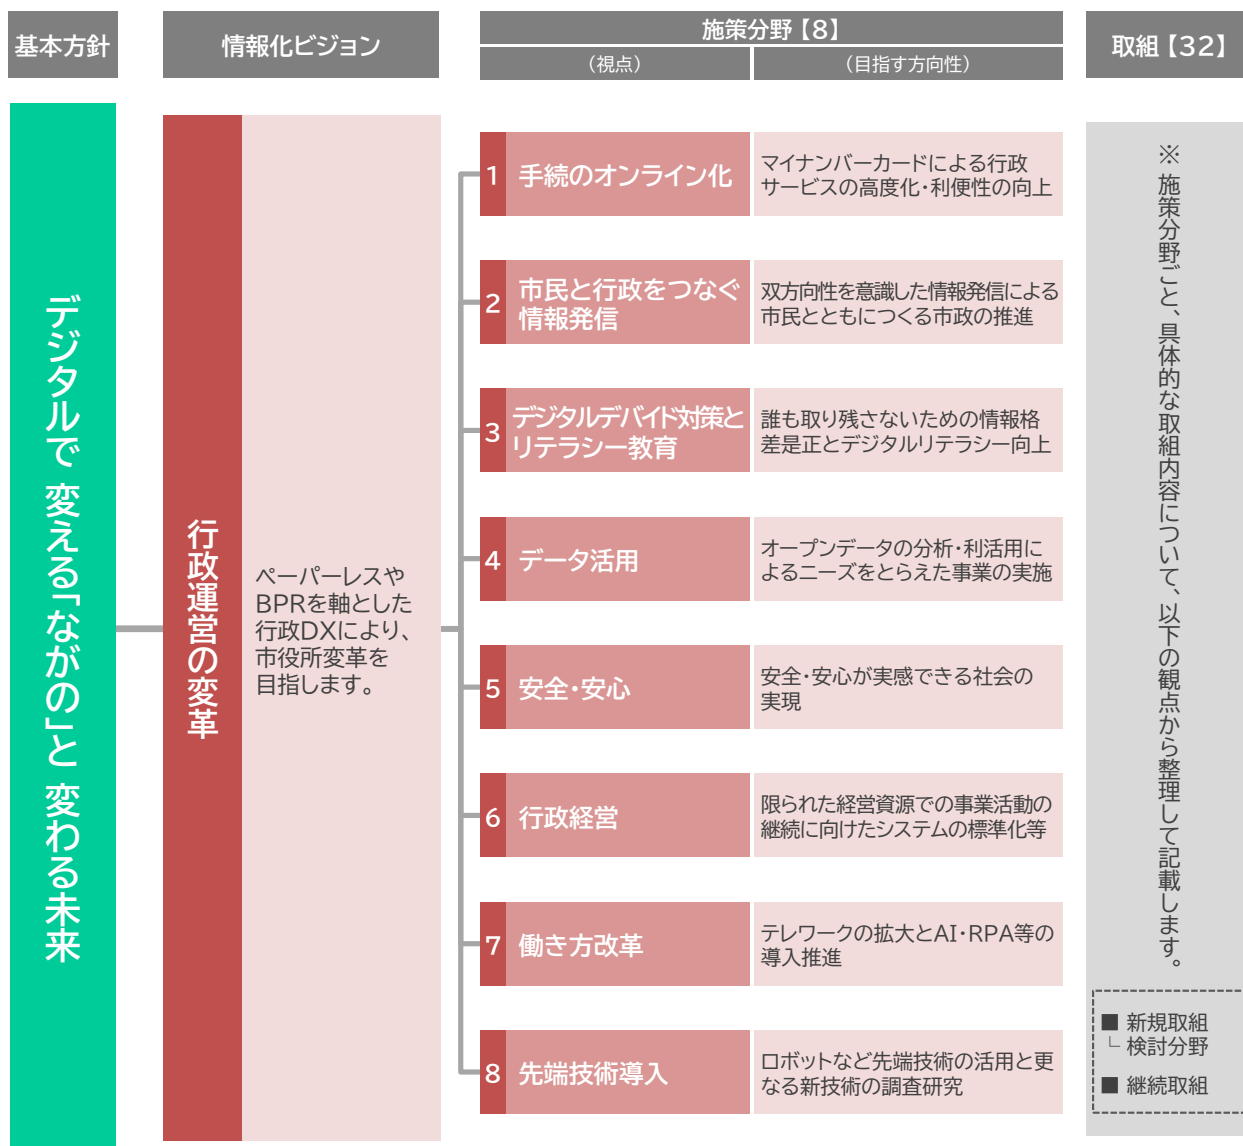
基本方針

情報化ビジョン

施策分野【8】

（視点）

（目指す方向性）

取組【32】

デジタルで 変える「ながの」と 変わる未来

行政運営の変革

ペーパーレスやBPRを軸とした行政DXにより、市役所変革を目指します。

1 手続のオンライン化

マイナンバーカードによる行政サービスの高度化・利便性の向上

2 市民と行政をつなぐ情報発信

双方向性を意識した情報発信による市民とともにつくる市政の推進

3 デジタルデバイド対策とリテラシー教育

誰も取り残さないための情報格差是正とデジタルリテラシー向上

4 データ活用

オープンデータの分析・利活用によるニーズをとらえた事業の実施

5 安全・安心

安全・安心が実感できる社会の実現

6 行政経営

限られた経営資源での事業活動の継続に向けたシステムの標準化等

7 働き方改革

テレワークの拡大とAI・RPA等の導入推進

8 先端技術導入

ロボットなど先端技術の活用と更なる新技術の調査研究

※ 施策分野ごと、具体的な取組内容について、以下の観点から整理して記載します。

■ 新規取組
└ 検討分野
■ 継続取組